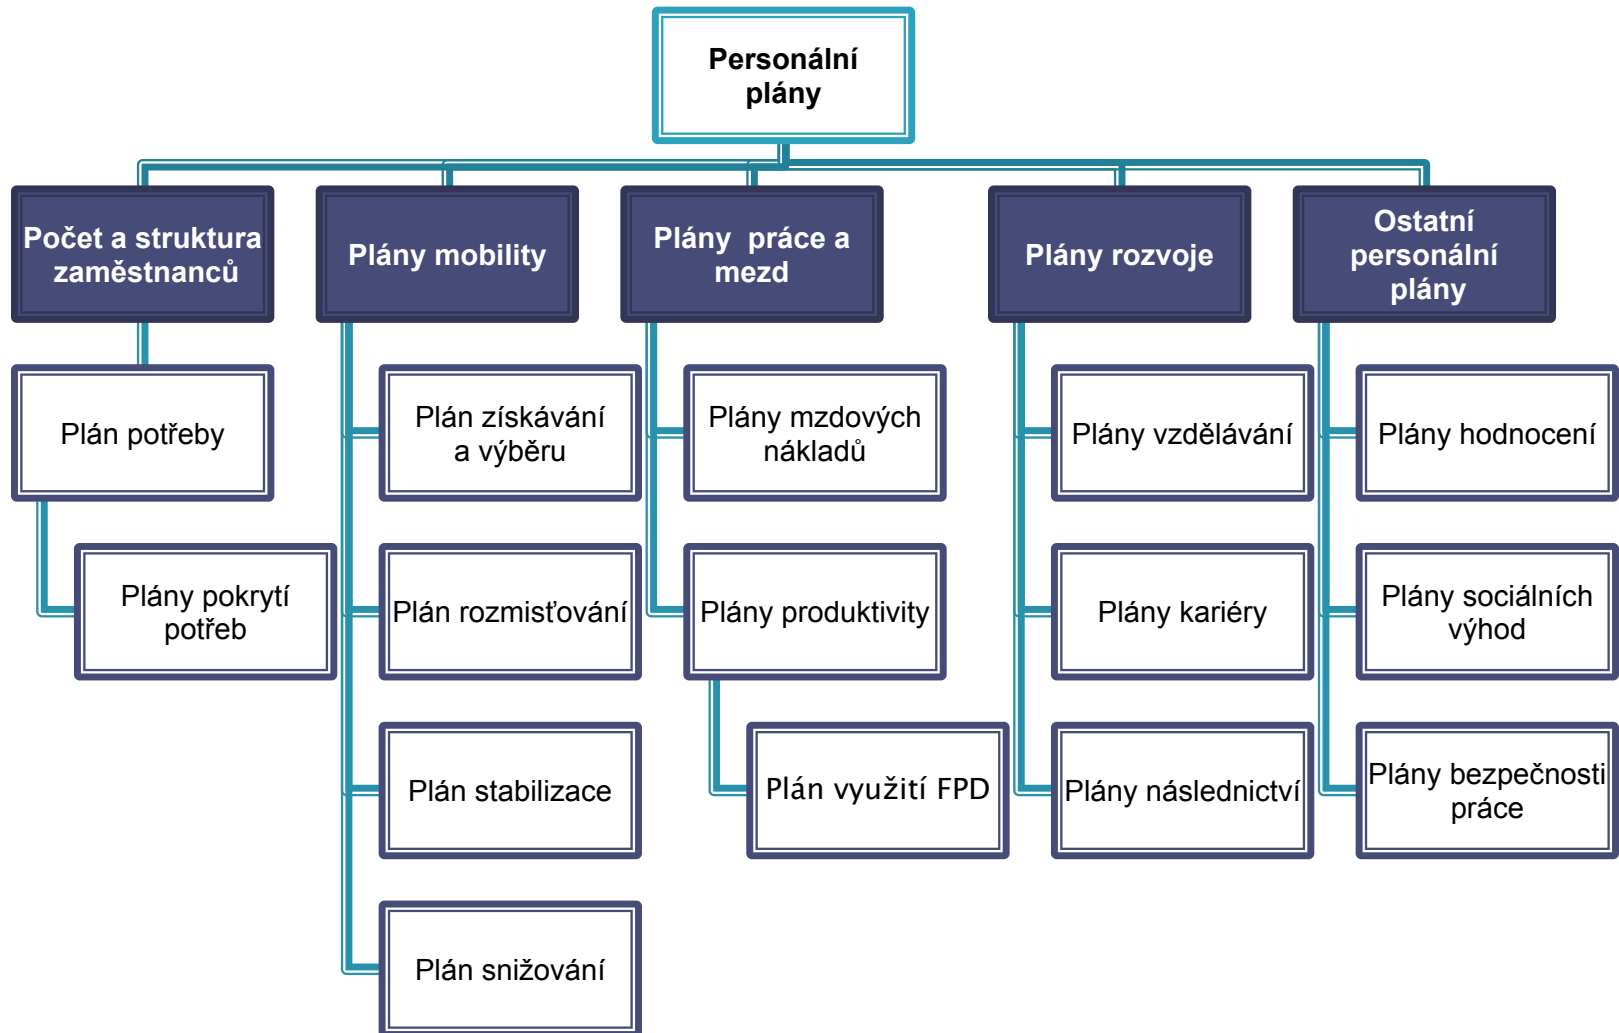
Personální plány

Počet a struktura zaměstnanců

Plán potřeby

Plány pokrytí potřeb

Plány mobility

Plán získávání a výběru

Plán rozmisťování

Plán stabilizace

Plán snižování

Plány práce a mezd

Plány mzdových nákladů

Plány produktivity

Plán využití FPD

Plány rozvoje

Plány vzdělávání

Plány kariéry

Plány následnictví

Ostatní personální plány

Plány hodnocení

Plány sociálních výhod

Plány bezpečnosti práce